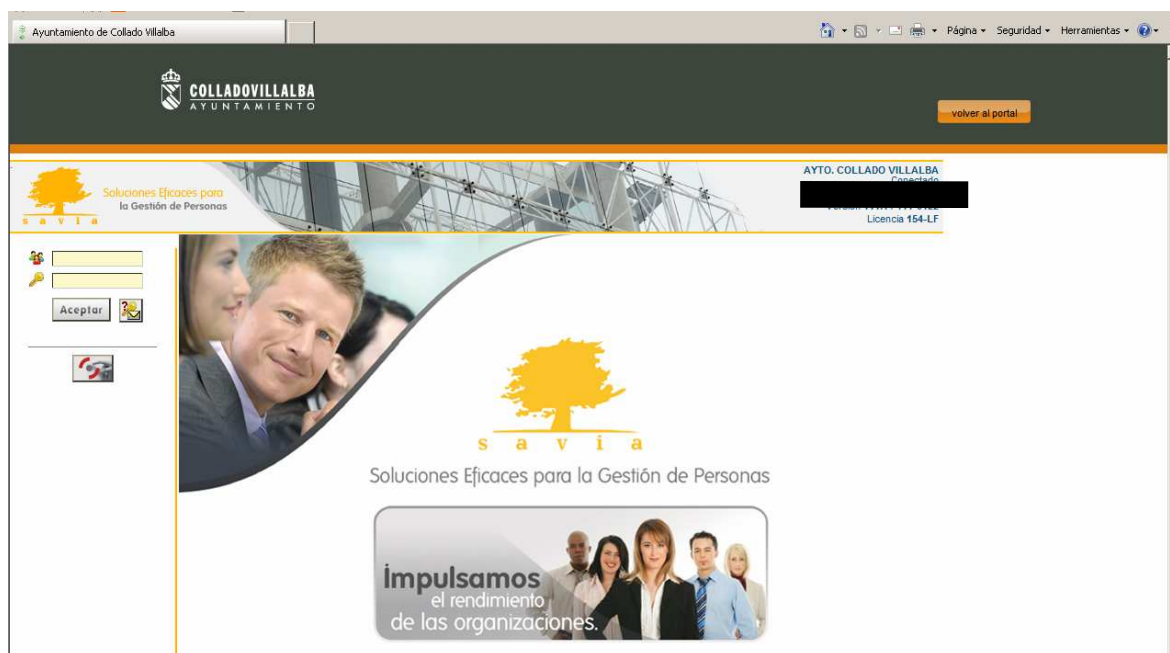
Ayuntamiento de Collado Villalba

Página ▾ Seguridad ▾ Herramientas ▾

COLLADOVILLALBA
AYUNTAMIENTO

volver al portal

Soluciones Eficaces para
la Gestión de Personas
s a v i a

AYTO. COLLADO VILLALBA
Conectado
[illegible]
Licencia 154-LF

Aceptar

s a v i a
Soluciones Eficaces para la Gestión de Personas

Impulsamos
el rendimiento
de las organizaciones.